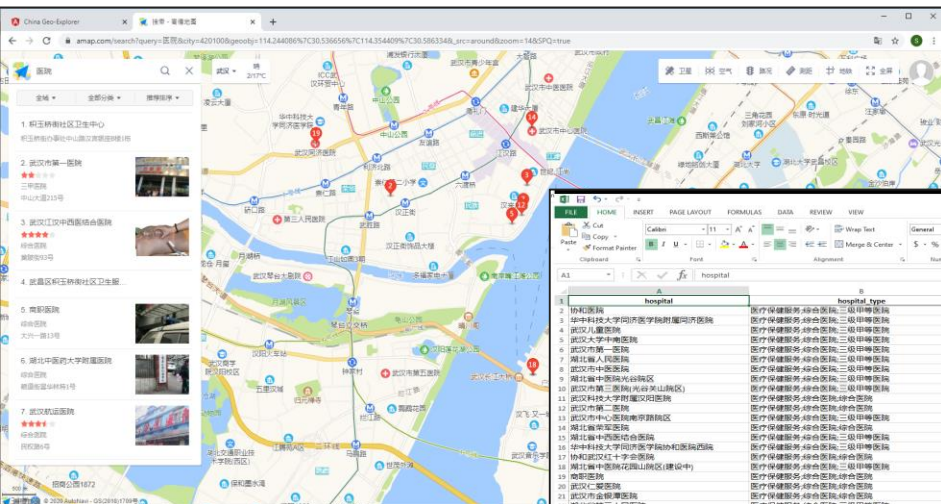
China Geo-Explorer
医院 - 高德地图
amap.com/search?query=医院&city=420100&geoobj=114.244086%7C30.536656%7C114.354409%7C30.586334&_src=around&zoom=14&SPQ=true

医院
全城
全部分类
推荐排序

1. 积玉桥街社区卫生中心
2. 武汉市第一医院
三甲医院
中山大道215号
3. 武汉江汉中西医结合医院
综合医院
4. 武昌区积玉桥街社区卫生服...
5. 商职医院
综合医院
6. 湖北中医药大学附属医院
7. 武汉航运医院
综合医院

武汉 晴 2/17°C
卫星 空气 路况 测距 地铁 全屏

武汉市第一医院
武汉市中医医院
第三人民医院
汉正街
武汉长江大桥
武汉市第五医院

FILE HOME INSERT PAGE LAYOUT FORMULAS DATA REVIEW VIEW
Cut
Copy
Paste
Format Painter
Clipboard
Calibri 11
Font
Wrap Text
Merge & Center
Alignment
General
A1 hospital

| | A | B |
|---|---|---|
| 1 | hospital | hospital_type |
| 2 | 协和医院 | 医疗保健服务;综合医院;三级甲等医院 |
| 3 | 华中科技大学同济医学院附属同济医院 | 医疗保健服务;综合医院;三级甲等医院 |
| 4 | 武汉儿童医院 | 医疗保健服务;综合医院;三级甲等医院 |
| 5 | 武汉大学中南医院 | 医疗保健服务;综合医院;三级甲等医院 |
| 6 | 武汉市第一医院 | 医疗保健服务;综合医院;三级甲等医院 |
| 7 | 湖北省人民医院 | 医疗保健服务;综合医院;三级甲等医院 |
| 8 | 武汉市中医医院 | 医疗保健服务;综合医院;三级甲等医院 |
| 9 | 湖北省中医院光谷院区 | 医疗保健服务;综合医院;三级甲等医院 |
| 10 | 武汉市第三医院(光谷关山院区) | 医疗保健服务;综合医院;三级甲等医院 |
| 11 | 华中科技大学附属汉阳医院 | 医疗保健服务;综合医院 |
| 12 | 武汉市第二医院 | 医疗保健服务;综合医院;综合医院 |
| 13 | 武汉市中心医院南京路院区 | 医疗保健服务;综合医院;三级甲等医院 |
| 14 | 湖北省荣军医院 | 医疗保健服务;综合医院;综合医院 |
| 15 | 湖北省中西医结合医院 | 医疗保健服务;综合医院;三级甲等医院 |
| 16 | 华中科技大学同济医学院协和医院西院 | 医疗保健服务;综合医院;三级甲等医院 |
| 17 | 协和武汉红十字会医院 | 医疗保健服务;综合医院;综合医院 |
| 18 | 湖北省中医院花园山院区(建设中) | 医疗保健服务;综合医院;三级甲等医院 |
| 19 | 商职医院 | 医疗保健服务;综合医院;综合医院 |
| 20 | 武汉仁爱医院 | 医疗保健服务;综合医院;综合医院 |
| 21 | 武汉市金银潭医院 | 医疗保健服务;综合医院;综合医院 |

© 2020 AutoNavi - GS(2019)1719号